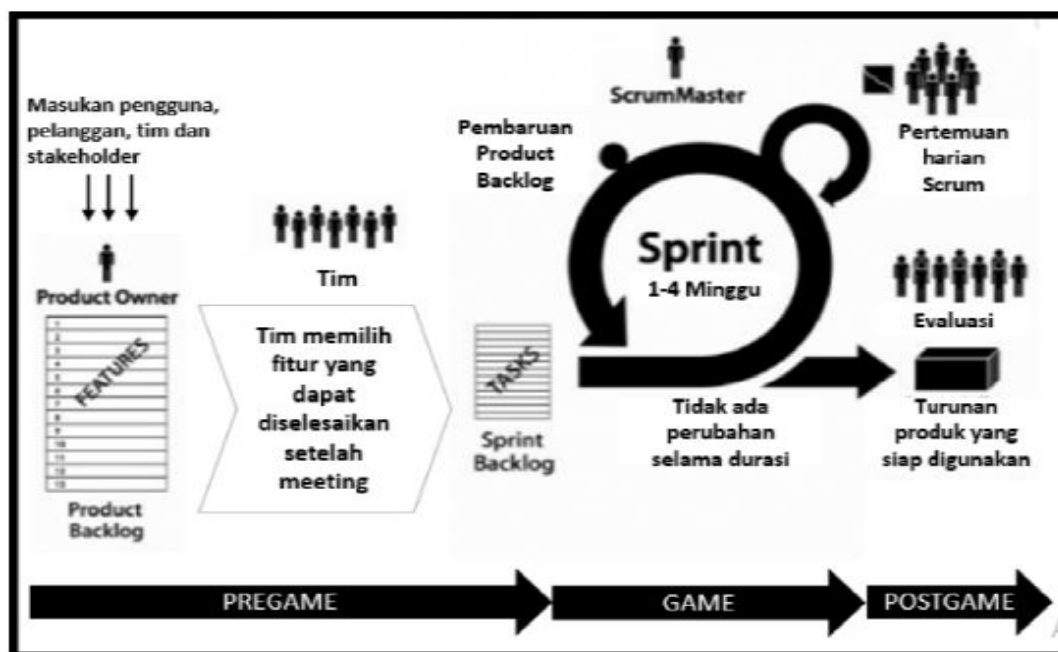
Masukan pengguna, pelanggan, tim dan stakeholder

Product Owner

1
2
3
4
5
6
7
8
9
10
11
12
13

FEATURES

Product Backlog

Tim

Tim memilih fitur yang dapat diselesaikan setelah meeting

Pembaruan Product Backlog

TASKS

Sprint Backlog

ScrumMaster

Sprint
1-4 Minggu

Tidak ada perubahan selama durasi

Pertemuan harian Scrum

Evaluasi

Turunan produk yang siap digunakan

PREGAME

GAME

POSTGAME